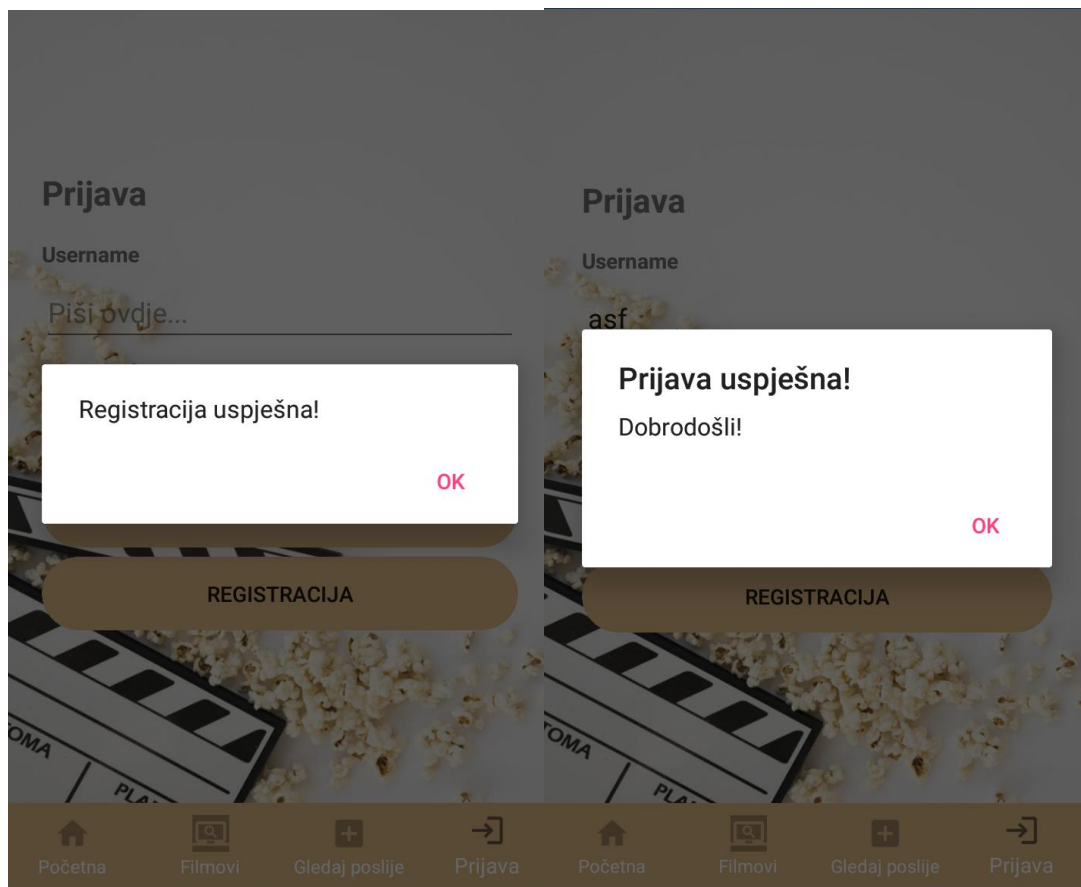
Prijava

Username

Piši ovdje...

Registracija uspješna!

OK

REGISTRACIJA

OMA

PLA

Početna Filmovi Gledaj poslije Prijava

Prijava

Username

asf

Prijava uspješna!

Dobrodošli!

OK

REGISTRACIJA

OMA

PLA

Početna Filmovi Gledaj poslije Prijava